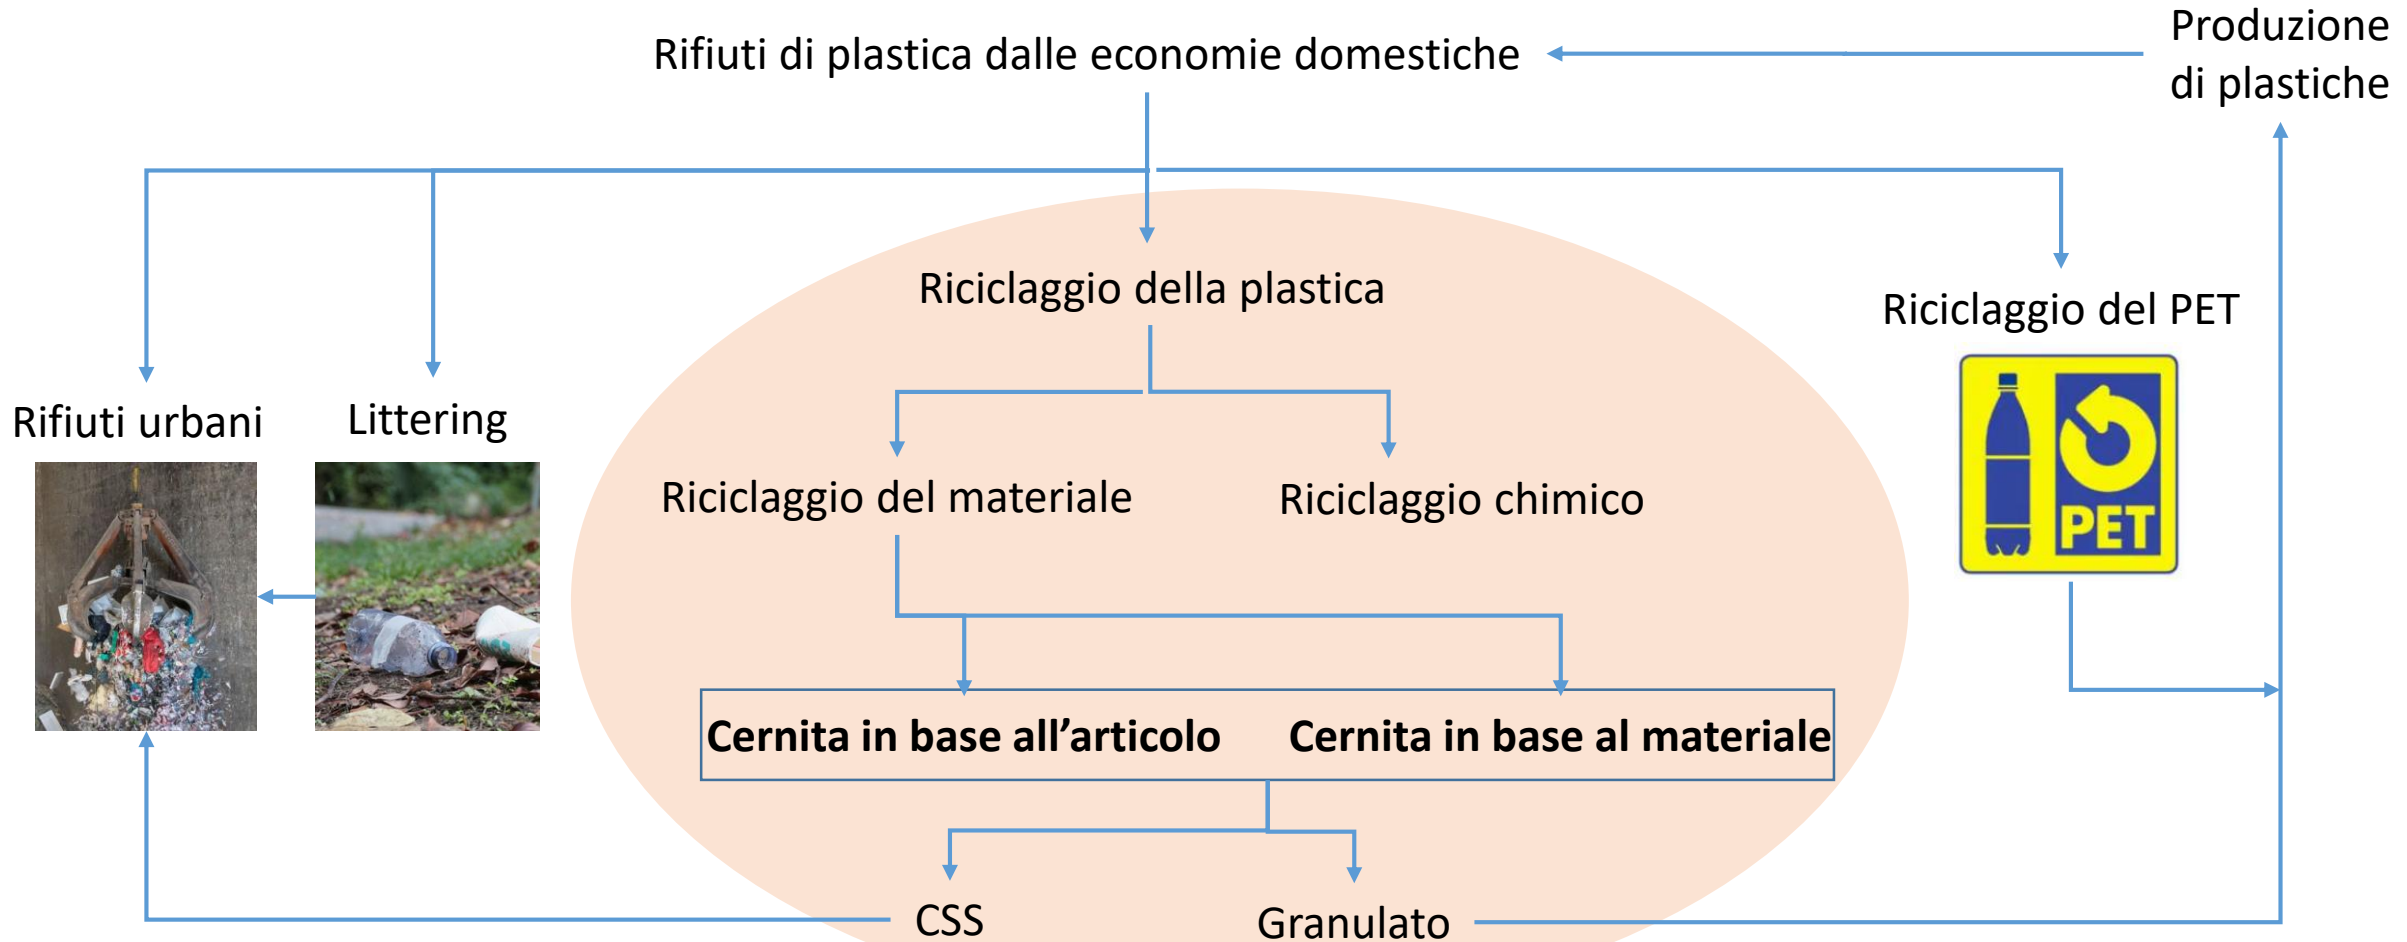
Rifiuti di plastica dalle economie domestiche

Produzione di plastiche

Riciclaggio della plastica

Riciclaggio del PET

PET

Rifiuti urbani

Littering

Riciclaggio del materiale

Riciclaggio chimico

**Cernita in base all'articolo**

**Cernita in base al materiale**

CSS

Granulato